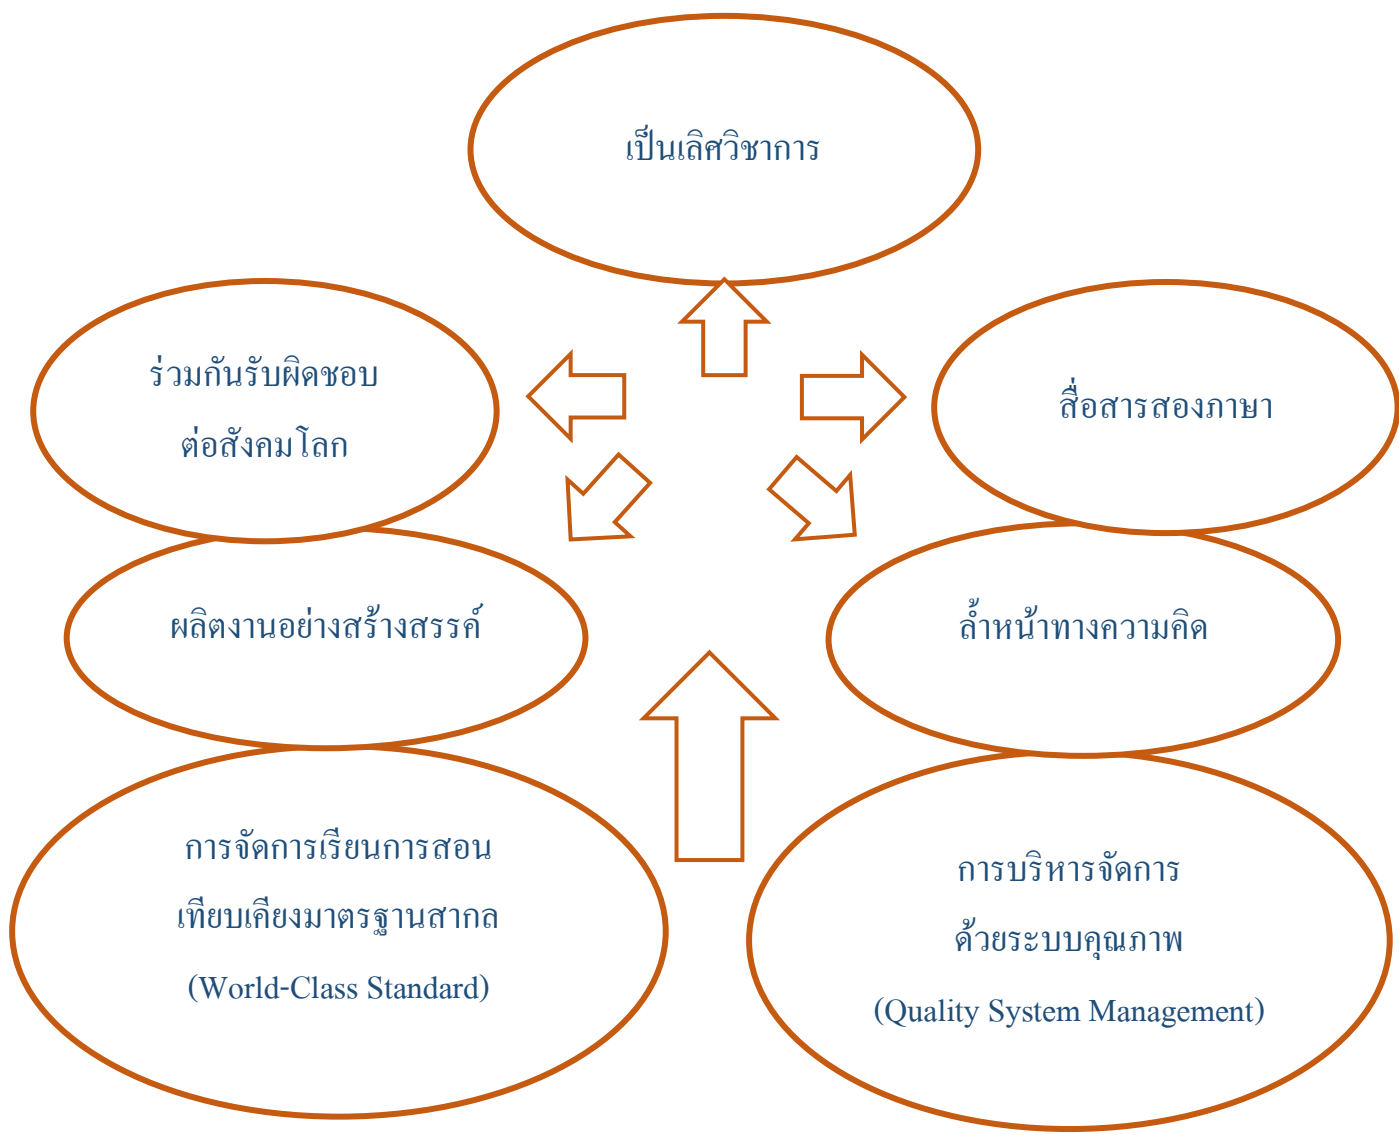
เป็นเลิศวิชาการ

ร่วมกันรับผิดชอบ
ต่อสังคมโลก

สื่อสารสองภาษา

ผลิตงานอย่างสร้างสรรค์

ล้ำหน้าทางความคิด

การจัดการเรียนการสอน
เทียบเคียงมาตรฐานสากล
(World-Class Standard)

การบริหารจัดการ
ด้วยระบบคุณภาพ
(Quality System Management)